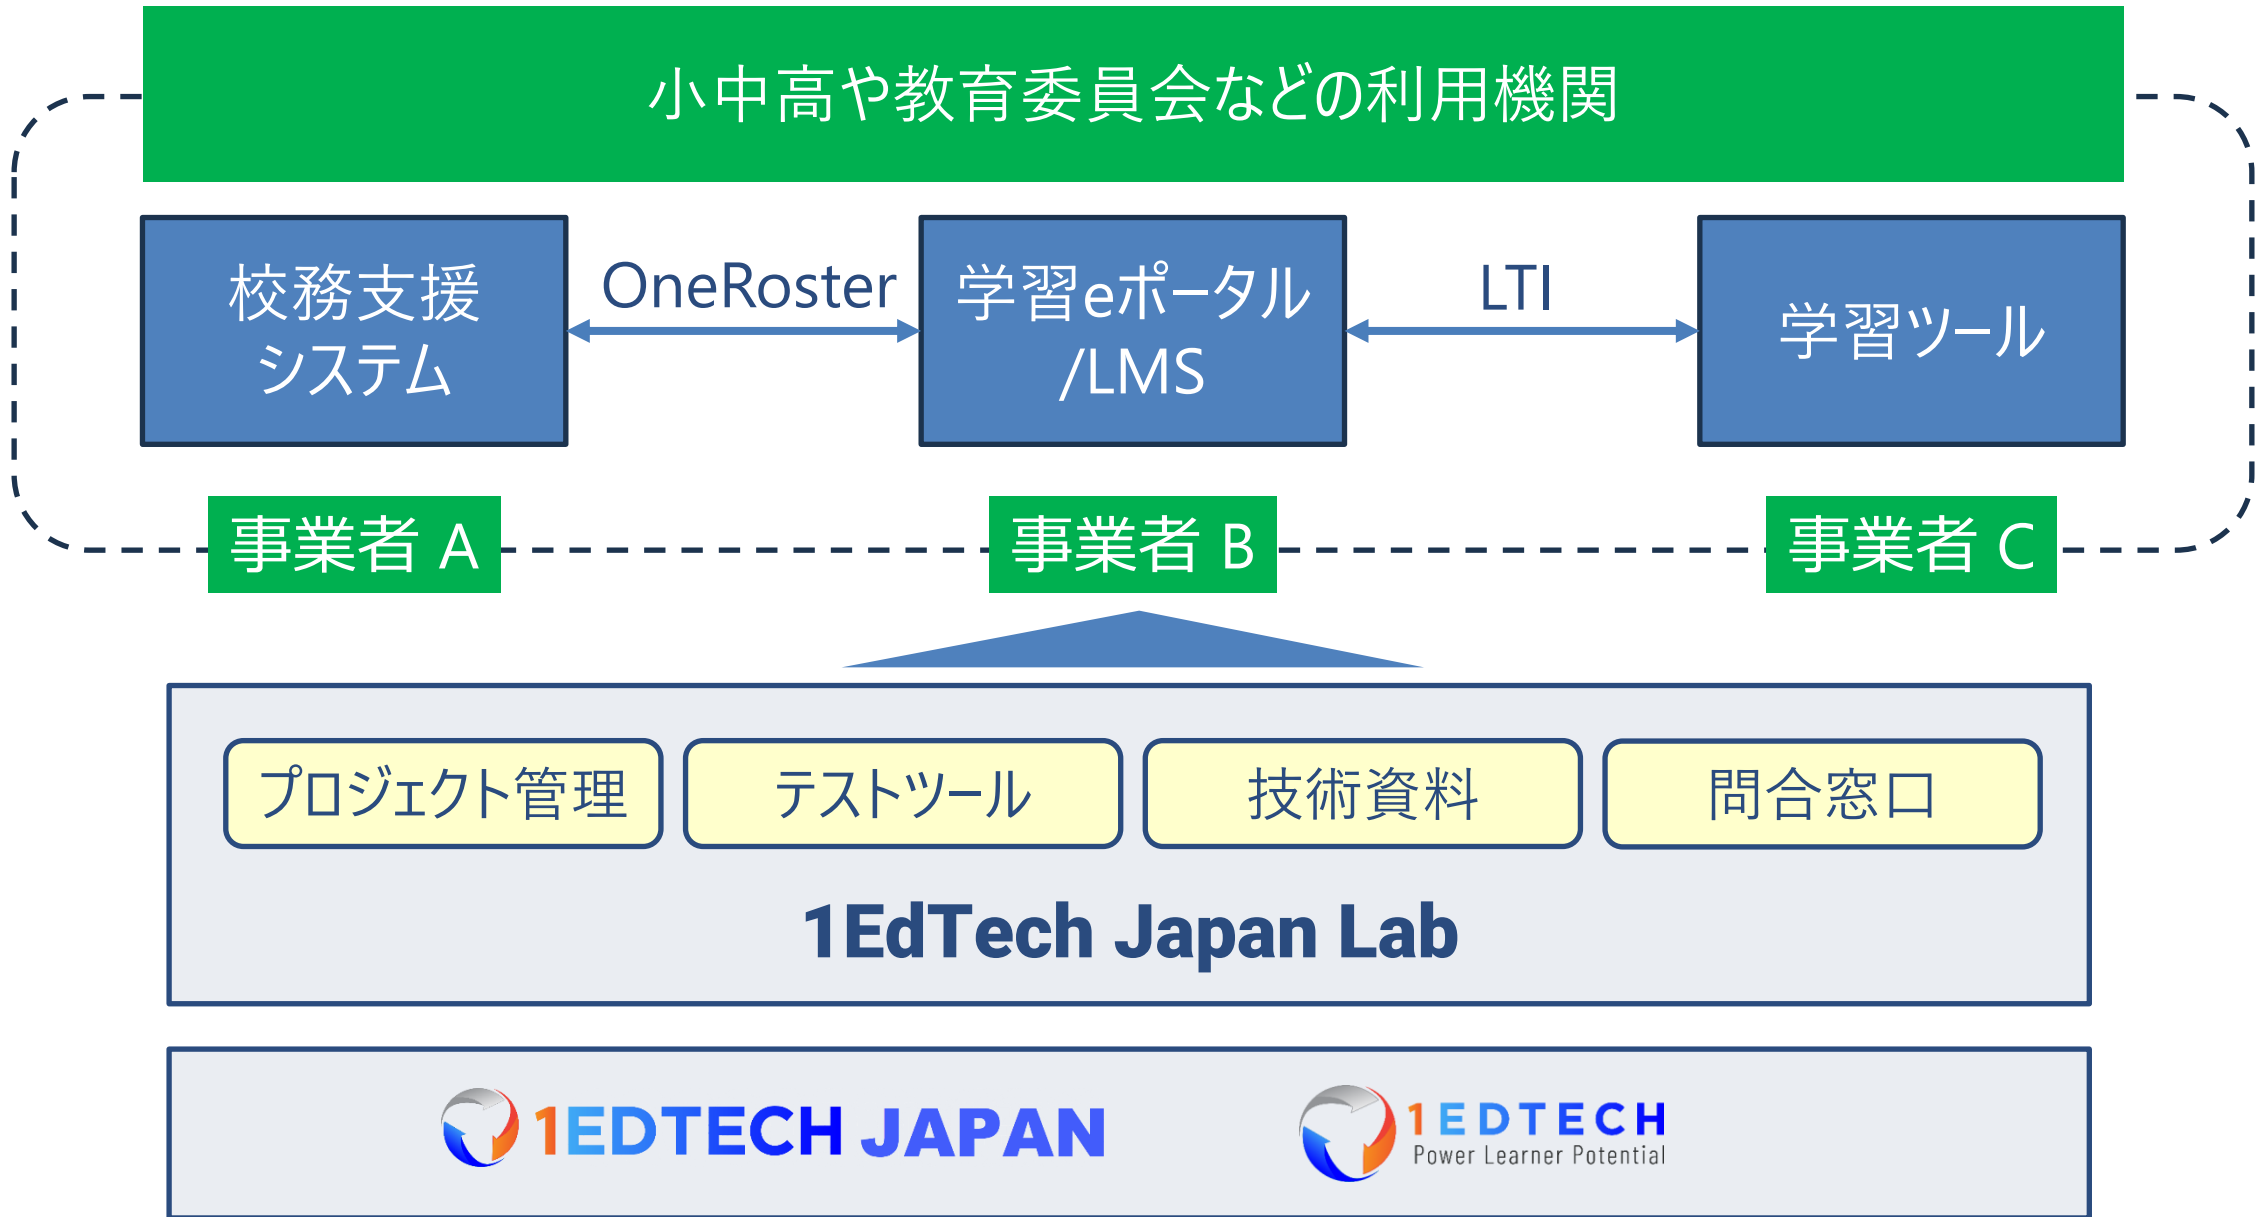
小中高や教育委員会などの利用機関

校務支援システム

OneRoster

学習eポータル/LMS

LTI

学習ツール

事業者 A

事業者 B

事業者 C

プロジェクト管理

テストツール

技術資料

問合窓口

1EdTech Japan Lab

1EDTECH JAPAN

1EDTECH
Power Learner Potential